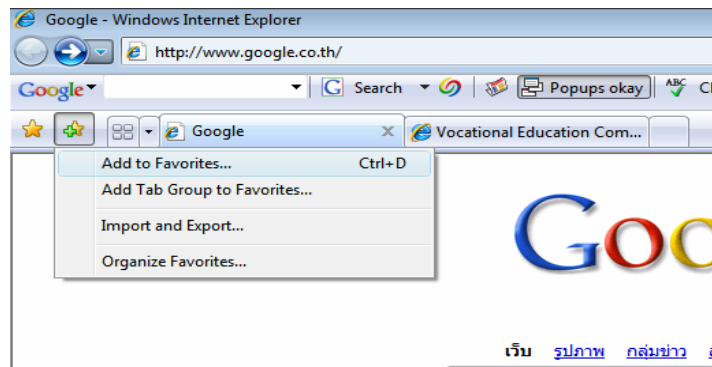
Google - Windows Internet Explorer

http://www.google.co.th/

Google

Search

Popups okay

Google

Vocational Education Com...

Add to Favorites... Ctrl+D

Add Tab Group to Favorites...

Import and Export...

Organize Favorites...

Goo

เว็บ รูปภาพ กลุ่มข่าว